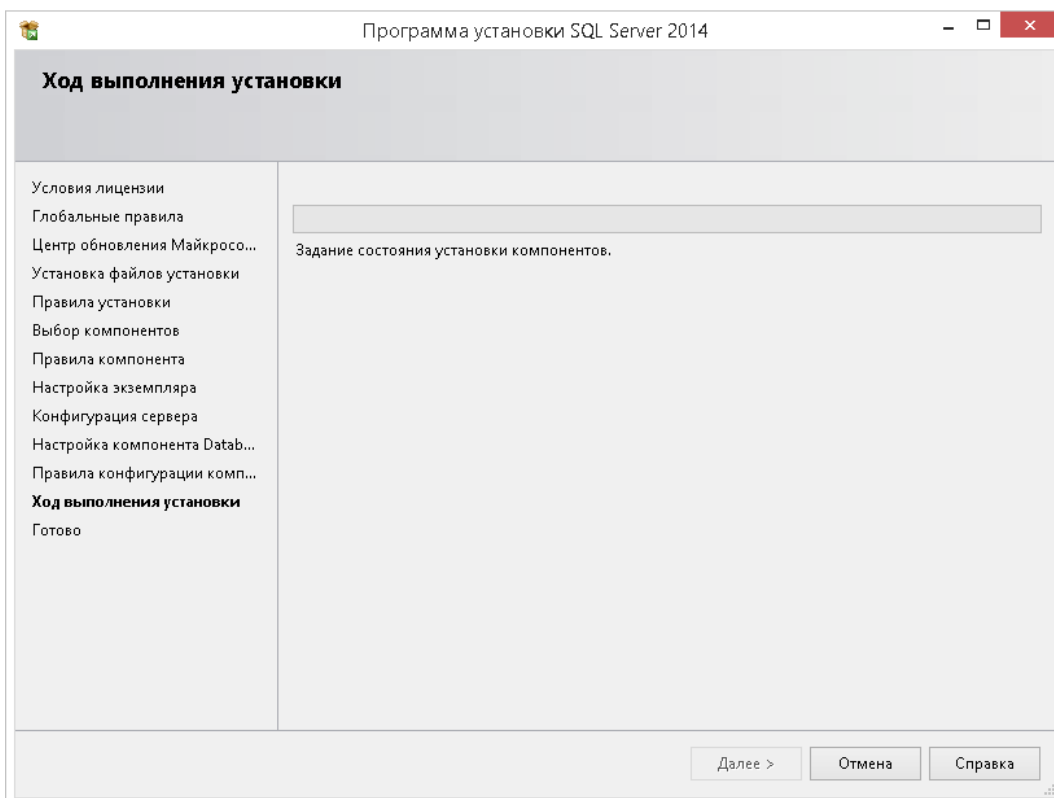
Программа установки SQL Server 2014

Ход выполнения установки

Условия лицензии
Глобальные правила
Центр обновления Майкросо...
Установка файлов установки
Правила установки
Выбор компонентов
Правила компонента
Настройка экземпляра
Конфигурация сервера
Настройка компонента Datab...
Правила конфигурации комп...
Ход выполнения установки
Готово

Задание состояния установки компонентов.

Далее >
Отмена
Справка